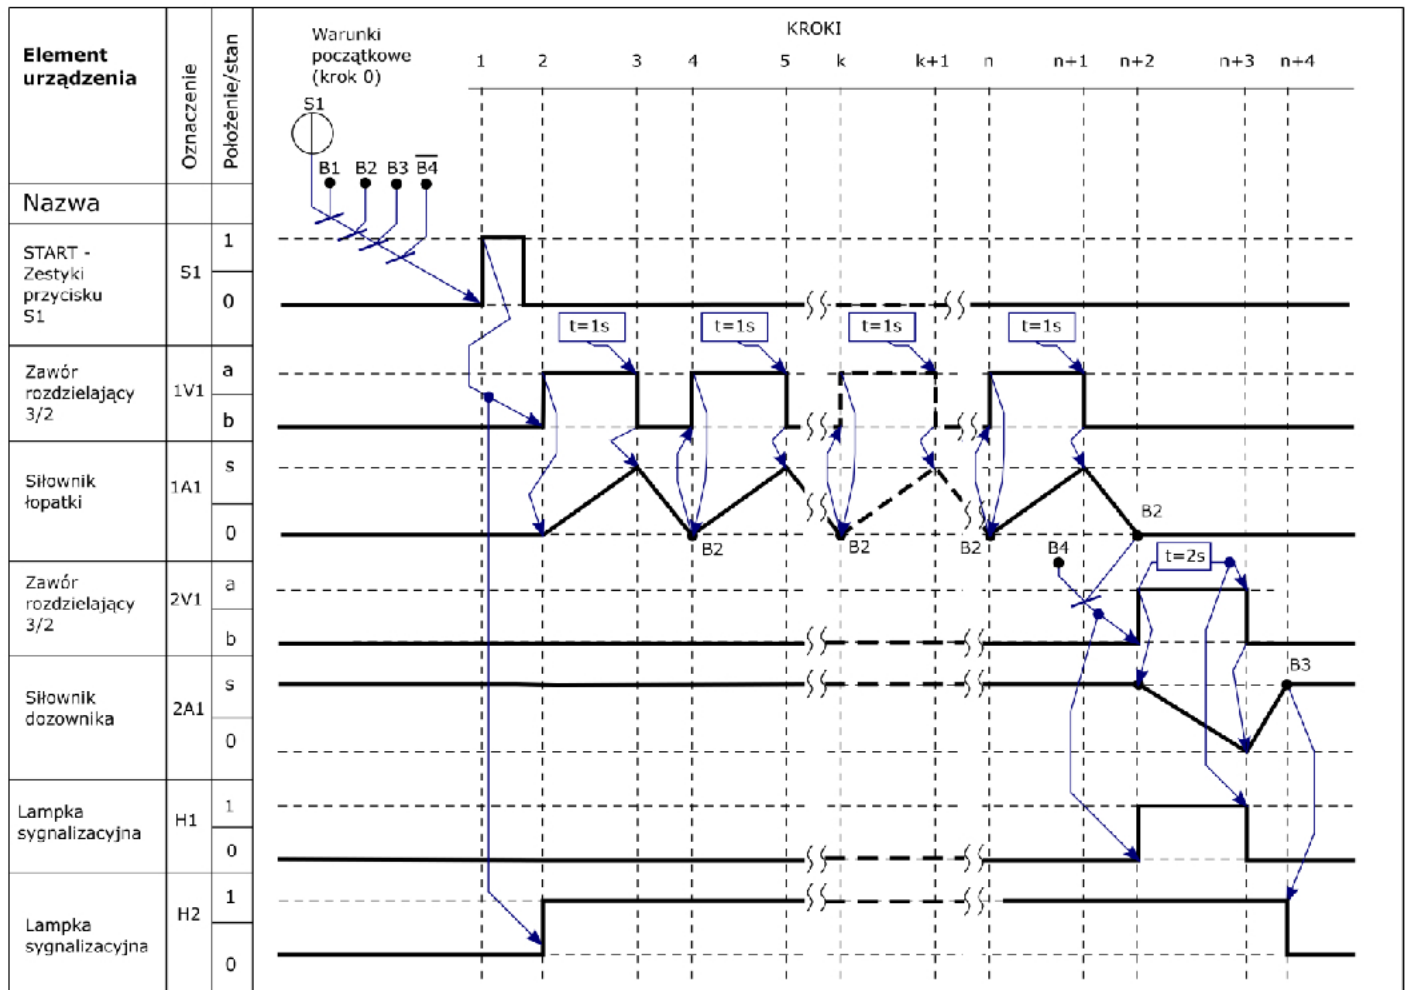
Element urządzenia

Oznaczenie

Położenie/stan

Nazwa

Warunki początkowe (krok 0)

KROKI

1 2 3 4 5 k k+1 n n+1 n+2 n+3 n+4

S1

B1 B2 B3 $\overline{B4}$

| Nazwa | Oznaczenie | Położenie/stan |
|---|---|---|
| START - Zestyki przycisku S1 | S1 | 1 |
| | | 0 |
| Zawór rozdzielający 3/2 | 1V1 | a |
| | | b |
| Siłownik łopatki | 1A1 | s |
| | | 0 |
| Zawór rozdzielający 3/2 | 2V1 | a |
| | | b |
| Siłownik dozownika | 2A1 | s |
| | | 0 |
| Lampka sygnalizacyjna | H1 | 1 |
| | | 0 |
| Lampka sygnalizacyjna | H2 | 1 |
| | | 0 |

t=1s t=1s t=1s t=1s

B2 B2 B2 B2

B4

t=2s

B3